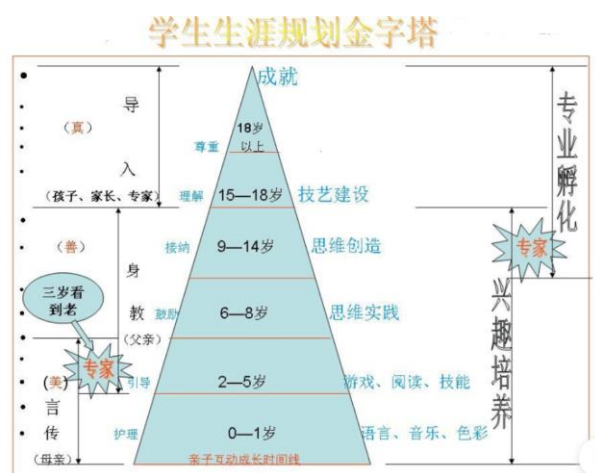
学生生涯规划金字塔

成就

导

（真）

入

（孩子、家长、专家）

尊重 18岁以上

理解 15—18岁 技艺建设

（善）

接纳 9—14岁 思维创造

身

三岁看到老

教 鼓励 6—8岁 思维实践

（父亲）

专家

（美） 引导 2—5岁 游戏、阅读、技能

言

传 护理 0—1岁 语言、音乐、色彩

（母亲） 亲子互动成长时间线

专业孵化

专家

兴趣培养